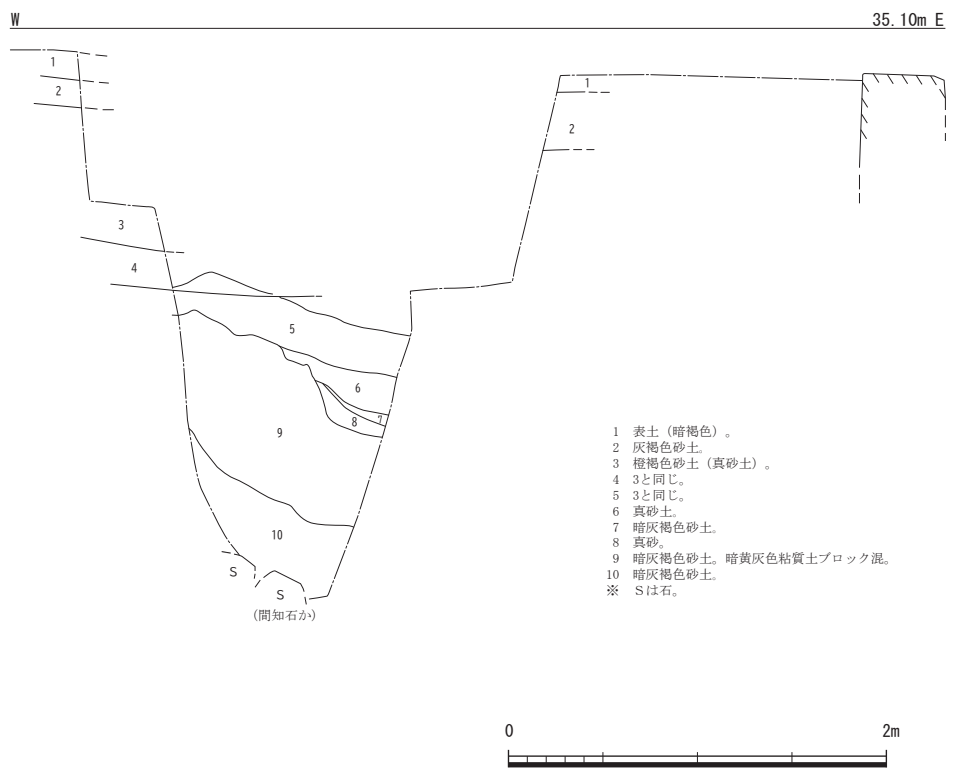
W

35.10m E

1
2
3
4
5
6
7
8
9
10
S
S
(間知石か)

1
2

1 表土（暗褐色）。
2 灰褐色砂土。
3 橙褐色砂土（真砂土）。
4 3と同じ。
5 3と同じ。
6 真砂土。
7 暗灰褐色砂土。
8 真砂。
9 暗灰褐色砂土。暗黄灰色粘質土ブロック混。
10 暗灰褐色砂土。
※ Sは石。

0
2m